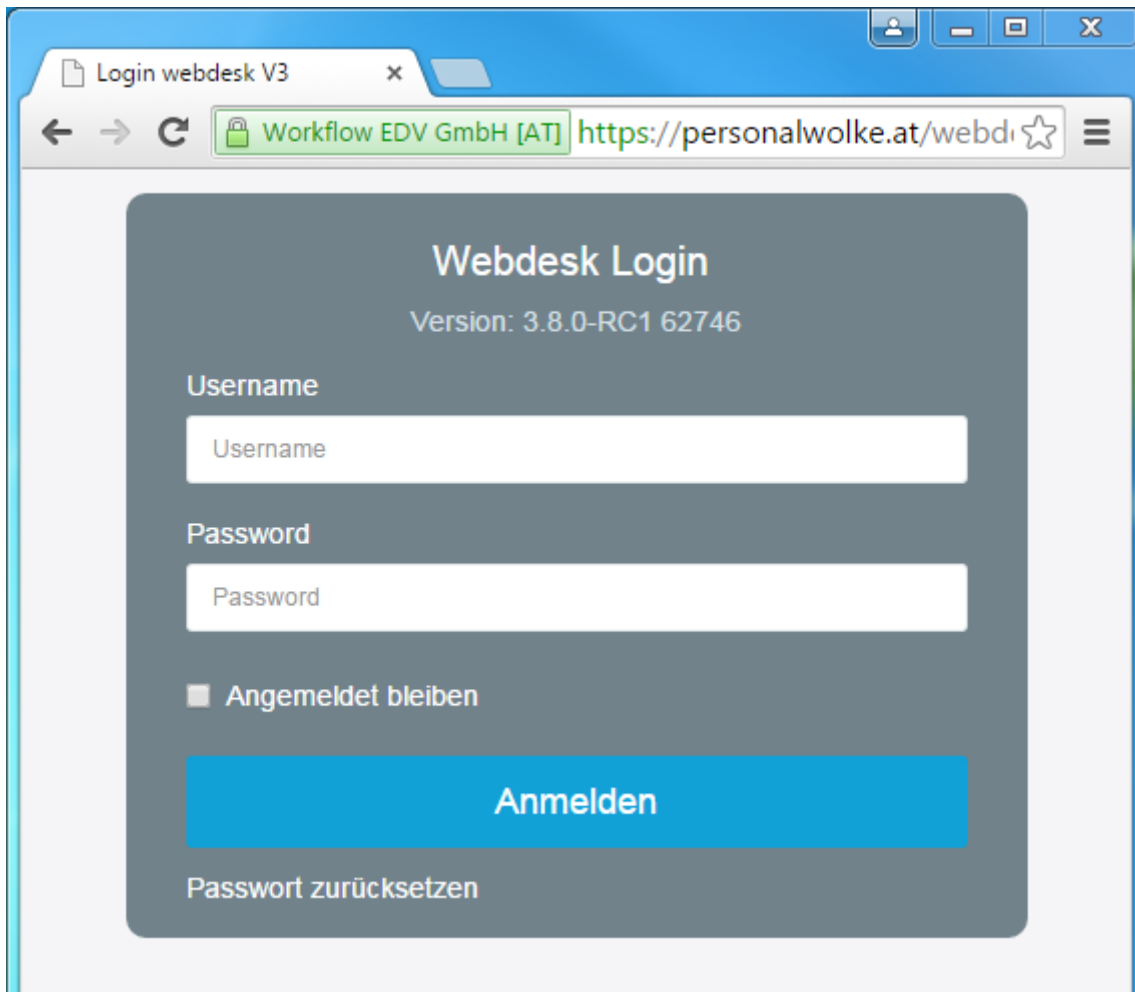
Login webdesk V3 ×

Workflow EDV GmbH [AT] https://personalwolke.at/webd

Webdesk Login

Version: 3.8.0-RC1 62746

Username

Username

Password

Password

Angemeldet bleiben

Anmelden

Passwort zurücksetzen